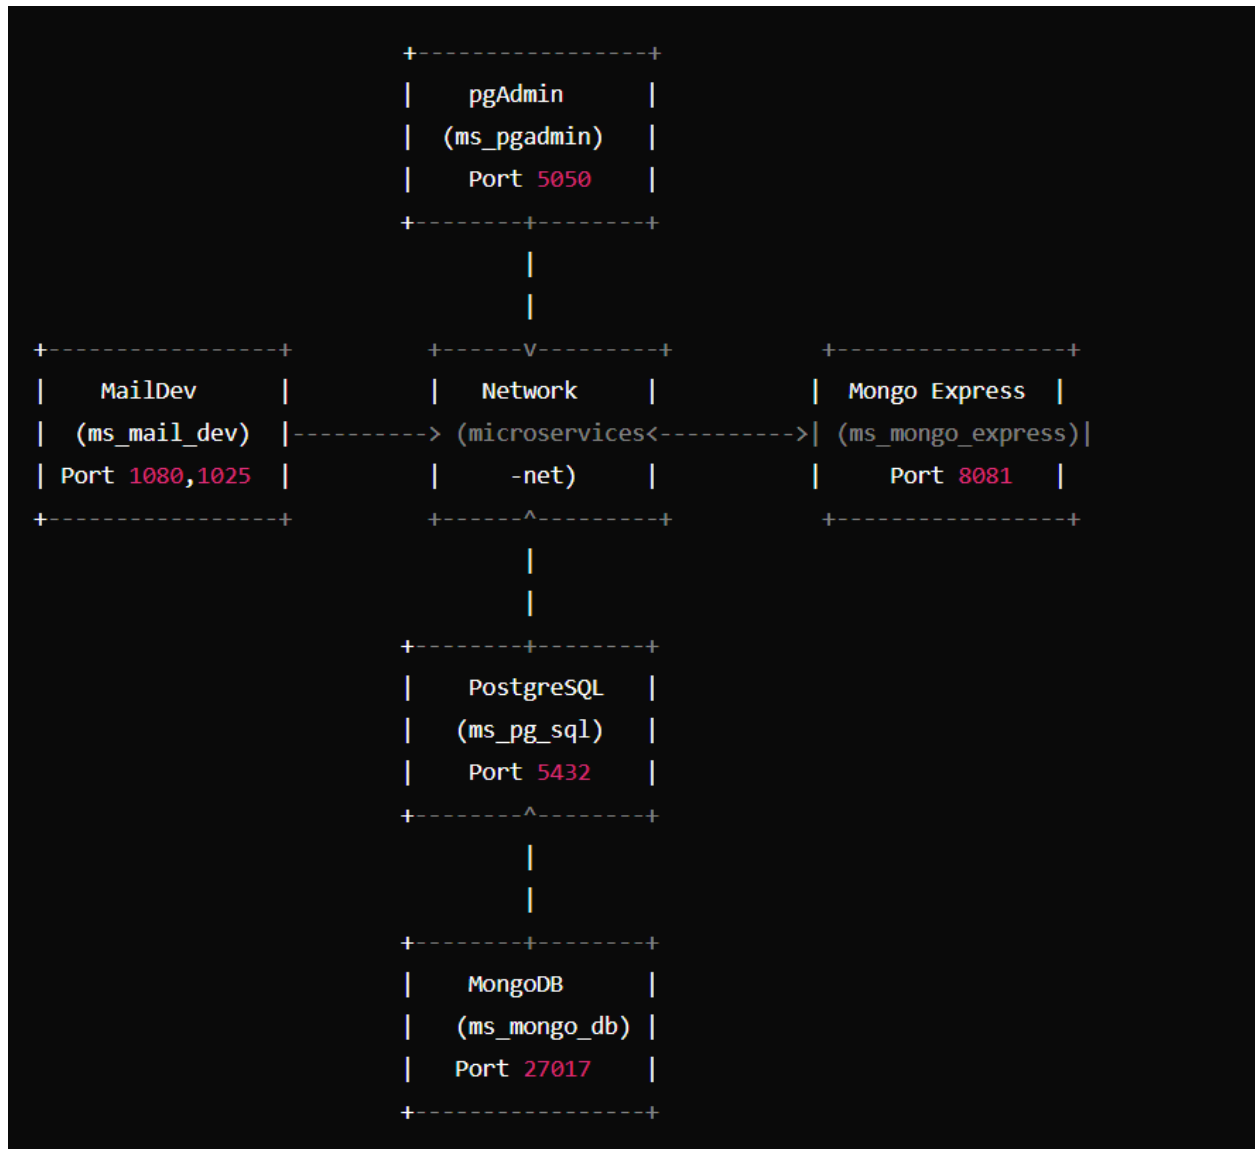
+-----------------+
|     pgAdmin     |
|   (ms_pgadmin)  |
|    Port 5050    |
+--------+--------+
         |
         |
+-----------------+      +------v--------+      +-----------------+
|     MailDev     |      |    Network    |      |  Mongo Express  |
|  (ms_mail_dev)  |----------> (microservices<---------->| (ms_mongo_express)|
| Port 1080,1025  |      |     -net)     |      |    Port 8081    |
+-----------------+      +------^--------+      +-----------------+
         |
         |
+--------+--------+
|   PostgreSQL    |
|   (ms_pg_sql)   |
|    Port 5432    |
+--------^--------+
         |
         |
+--------+--------+
|     MongoDB     |
|  (ms_mongo_db)  |
|   Port 27017    |
+-----------------+